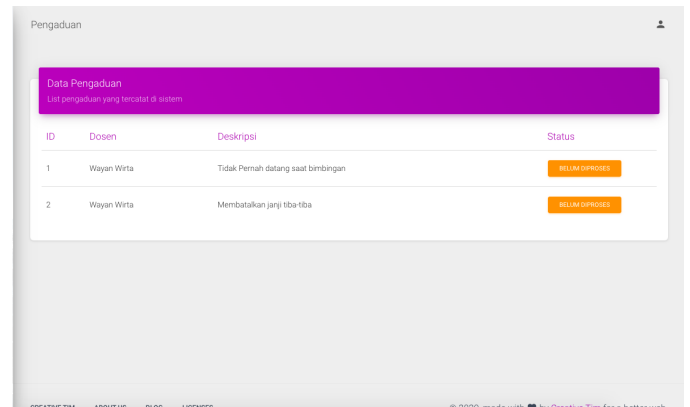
Pengaduan

Data Pengaduan
List pengaduan yang tercatat di sistem

| ID | Dosen | Deskripsi | Status |
|---|---|---|---|
| 1 | Wayan Wirta | Tidak Pernah datang saat bimbingan | BELUM DIPROSES |
| 2 | Wayan Wirta | Membatalkan janji tiba-tiba | BELUM DIPROSES |

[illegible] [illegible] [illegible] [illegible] © 2020 made with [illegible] by Creative Tim for a better web